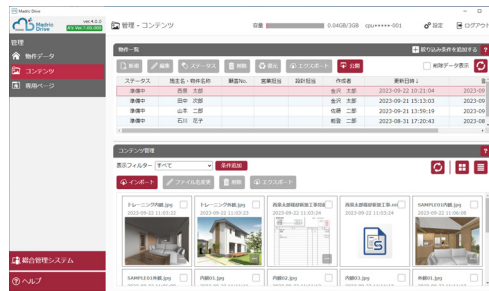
Madrio Drive

Madrio Drive ver.4.2.0 RX Ver.1.00.000

管理 - コンテンツ

容量 0.04GB/3GB cpu*****-001 設定 ログアウト

管理
物件データ
コンテンツ
専用ページ

物件一覧
絞り込み条件を追加する
新規 編集 ステータス 削除 複元 エクスポート 公開
削除データ表示

| ステータス | 施主名・物件名称 | 顧客No. | 営業担当 | 設計担当 | 作成者 | 更新日時 | |
|---|---|---|---|---|---|---|---|
| 準備中 | 西原 太郎 | | | | 金沢 太郎 | 2023-09-22 10:21:04 | 2023-09 |
| 準備中 | 田中 次郎 | | | | 金沢 太郎 | 2023-09-21 15:13:03 | 2023-09 |
| 準備中 | 山本 三郎 | | | | 佐藤 二郎 | 2023-09-21 13:59:19 | 2023-09 |
| 準備中 | 石川 花子 | | | | 金沢 二郎 | 2023-08-31 17:20:43 | 2023-08 |

コンテンツ管理
表示フィルター すべて 条件追加
インポート ファイル名変更 削除 エクスポート

トレーニング外観.jpeg 2023-09-22 11:03:22
トレーニング外観.jpeg 2023-09-22 11:03:23
西原太郎様邸新築工事間取... 2023-09-22 11:03:24
西原太郎様邸新築工事.xls 2023-09-22 11:03:24
SAMPLE01外観.jpeg 2023-09-22 11:06:08
SAMPLE01外観.jpeg
内観01.jpeg
内観02.jpeg
内観01.jpeg
内観01.jpeg

総合管理システム
ヘルプ